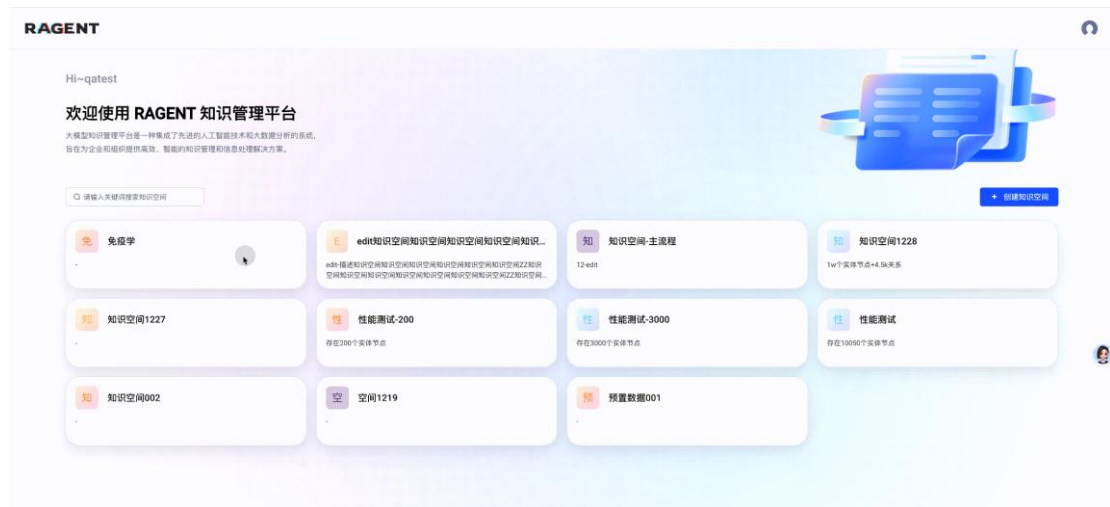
RAGENT

Hi~qatest

欢迎使用 RAGENT 知识管理平台

大模型知识管理平台是一种集成了先进的人工智能技术和大数据分析的系统，旨在为企业和组织提供高效、智能的知识管理和信息处理解决方案。

请输入关键词搜索知识空间

+ 创建知识空间

免 免疫学
-

E edit知识空间知识空间知识空间知识空间知识...
edit-描述知识空间知识空间知识空间知识空间知识空间ZZ知识空间知识空间知识空间知识空间知识空间知识空间ZZ知识空间...

知 知识空间-主流程
12-edit

知 知识空间1228
1w个实体节点+4.5k关系

知 知识空间1227
-

性 性能测试-200
存在200个实体节点

性 性能测试-3000
存在3000个实体节点

性 性能测试
存在10050个实体节点

知 知识空间002
-

空 空间1219
-

预 预置数据001
-